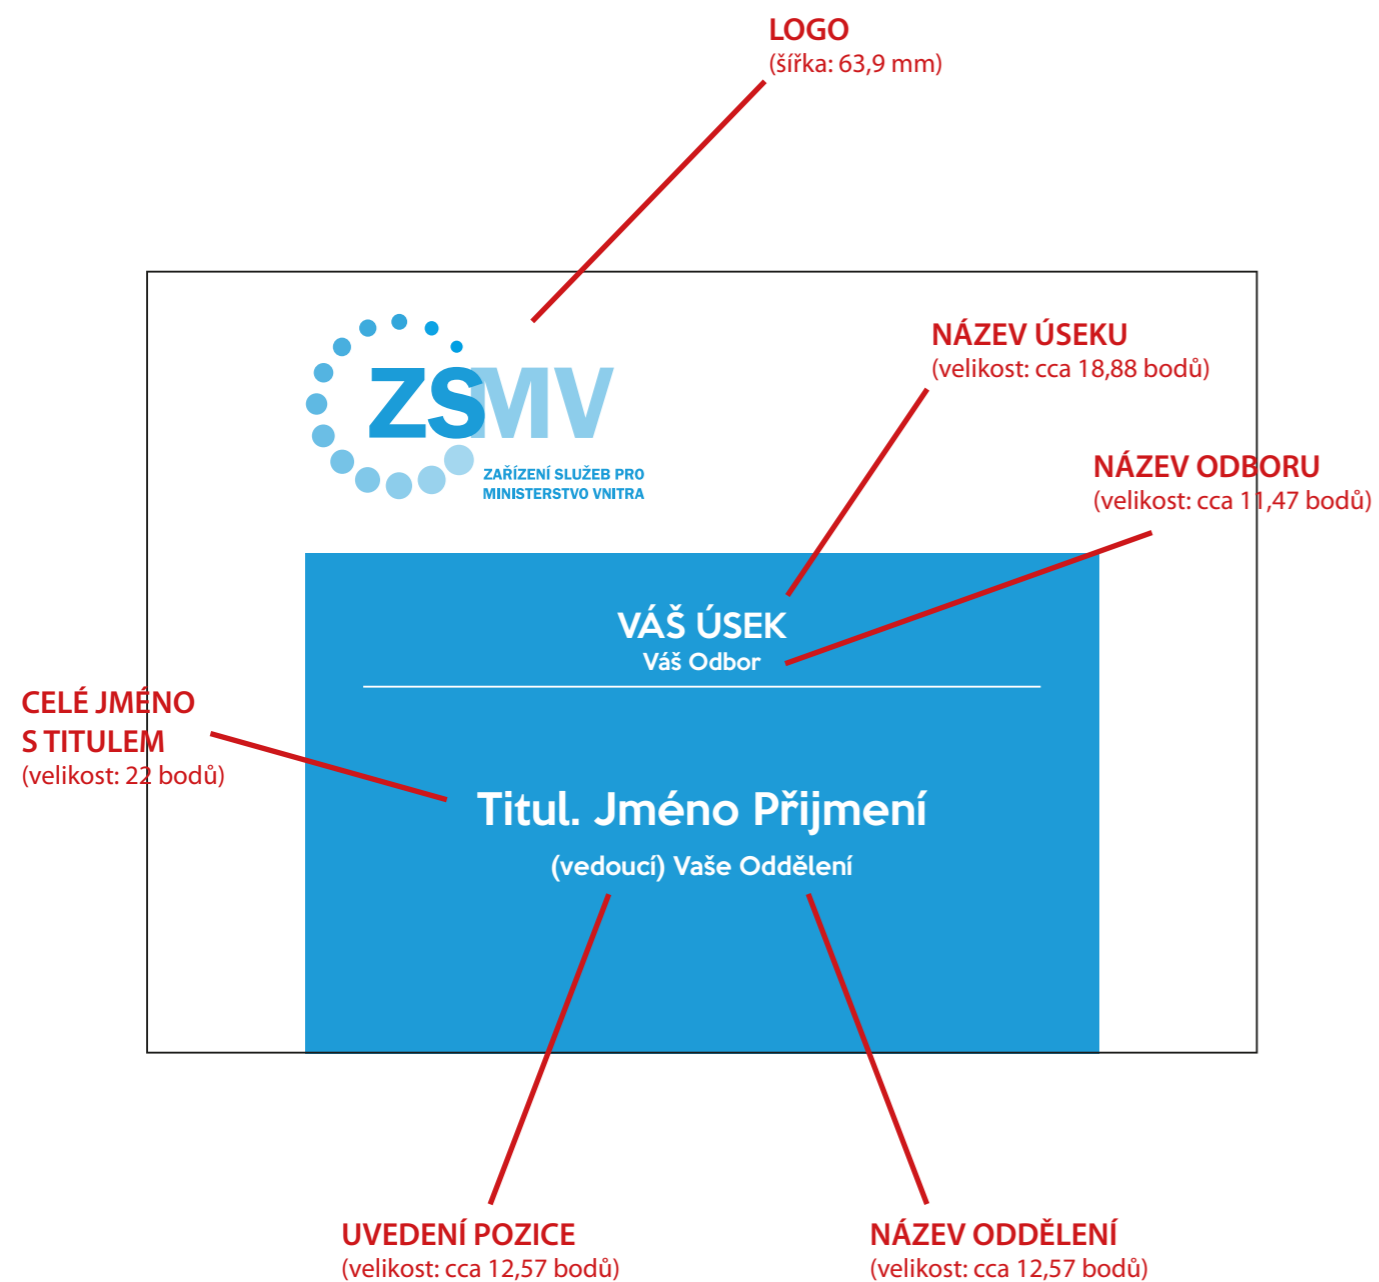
LOGO
(šířka: 63,9 mm)

NÁZEV ÚSEKU
(velikost: cca 18,88 bodů)

NÁZEV ODBORU
(velikost: cca 11,47 bodů)

ZSMV
ZAŘÍZENÍ SLUŽEB PRO MINISTERSTVO VNITRA

VÁŠ ÚSEK
Váš Odbor

CELÉ JMÉNO S TITULEM
(velikost: 22 bodů)

Titul. Jméno Přijmení
(vedoucí) Vaše Oddělení

UVEDENÍ POZICE
(velikost: cca 12,57 bodů)

NÁZEV ODDĚLENÍ
(velikost: cca 12,57 bodů)